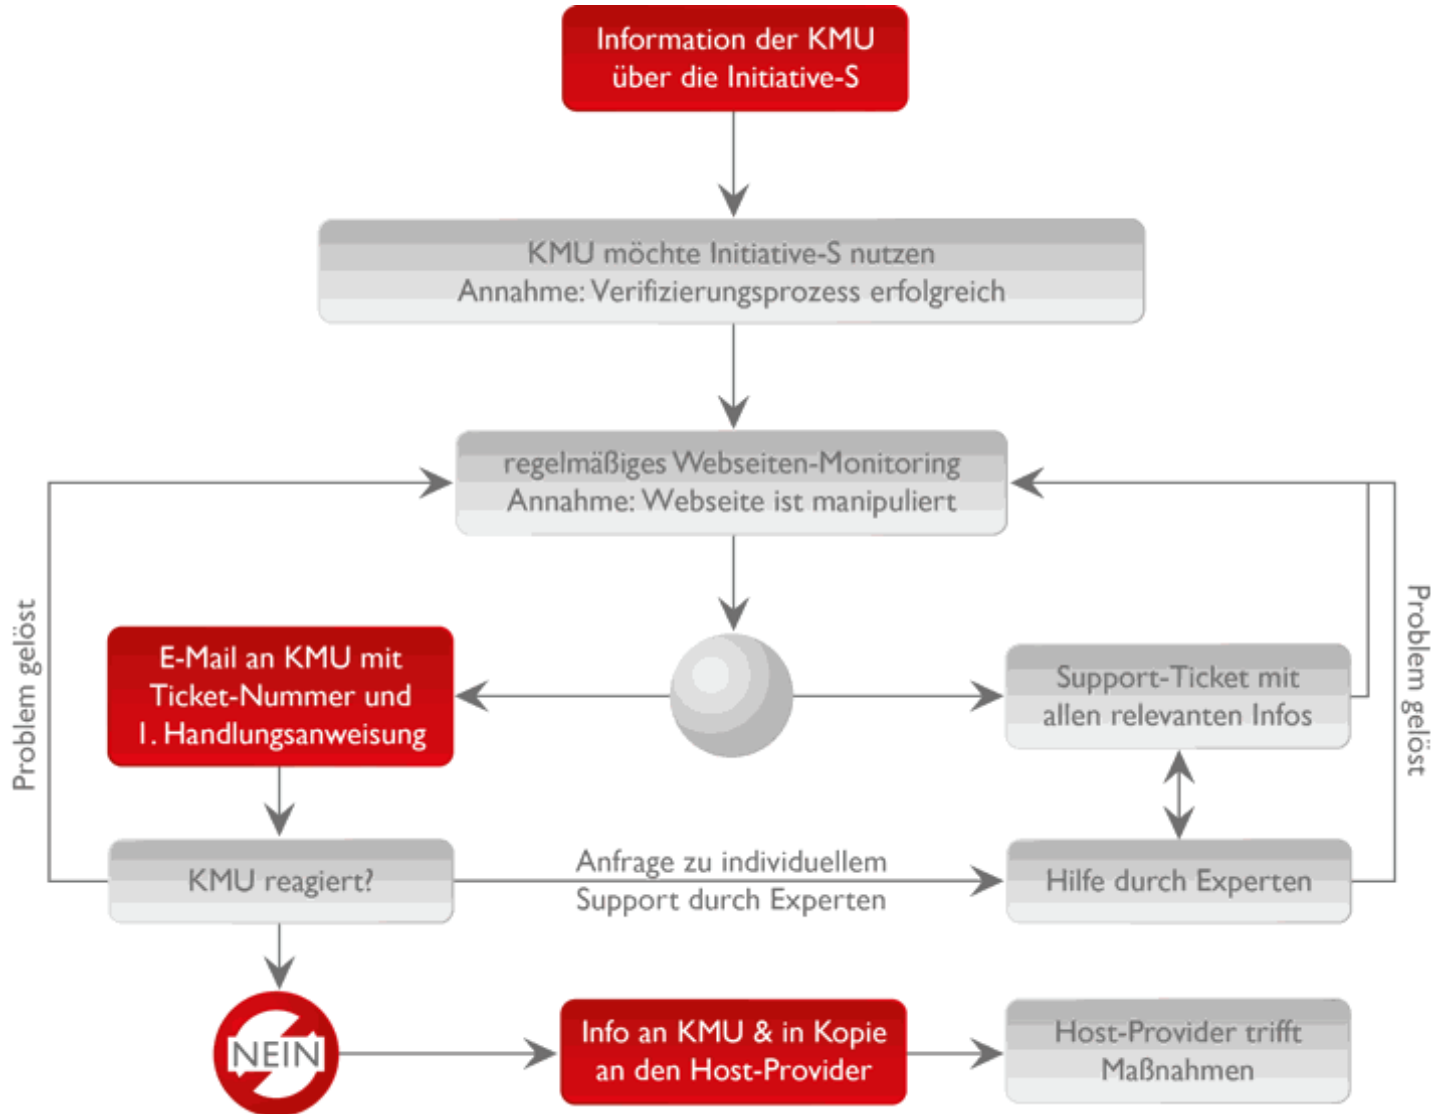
Information der KMU über die Initiative-S

KMU möchte Initiative-S nutzen
Annahme: Verifizierungsprozess erfolgreich

regelmäßiges Webseiten-Monitoring
Annahme: Webseite ist manipuliert

Problem gelöst

E-Mail an KMU mit Ticket-Nummer und 1. Handlungsanweisung

Support-Ticket mit allen relevanten Infos

Problem gelöst

KMU reagiert?

Anfrage zu individuellem Support durch Experten

Hilfe durch Experten

NEIN

Info an KMU & in Kopie an den Host-Provider

Host-Provider trifft Maßnahmen